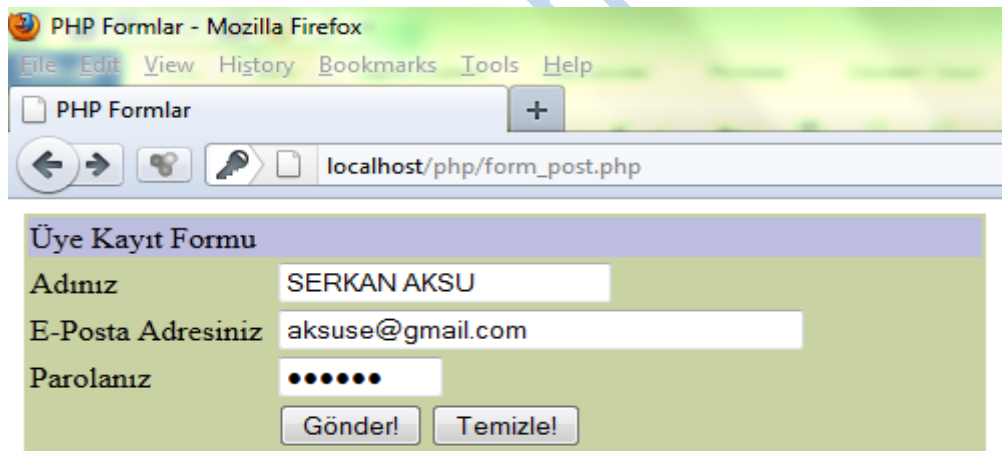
PHP Formlar - Mozilla Firefox

File Edit View History Bookmarks Tools Help

PHP Formlar +

localhost/php/form_post.php

Üye Kayıt Formu

Adınız SERKAN AKSU

E-Posta Adresiniz aksuse@gmail.com

Parolanız ••••••

Gönder! Temizle!